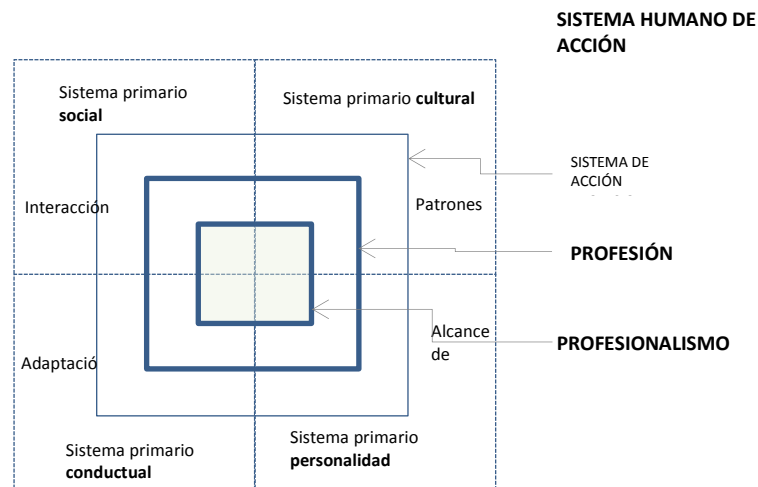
SISTEMA HUMANO DE ACCIÓN

Sistema primario **social**

Sistema primario **cultural**

SISTEMA DE ACCIÓN

Interacción

Patrones

**PROFESIÓN**

Alcance de

**PROFESIONALISMO**

Adaptació

Sistema primario **conductual**

Sistema primario **personalidad**